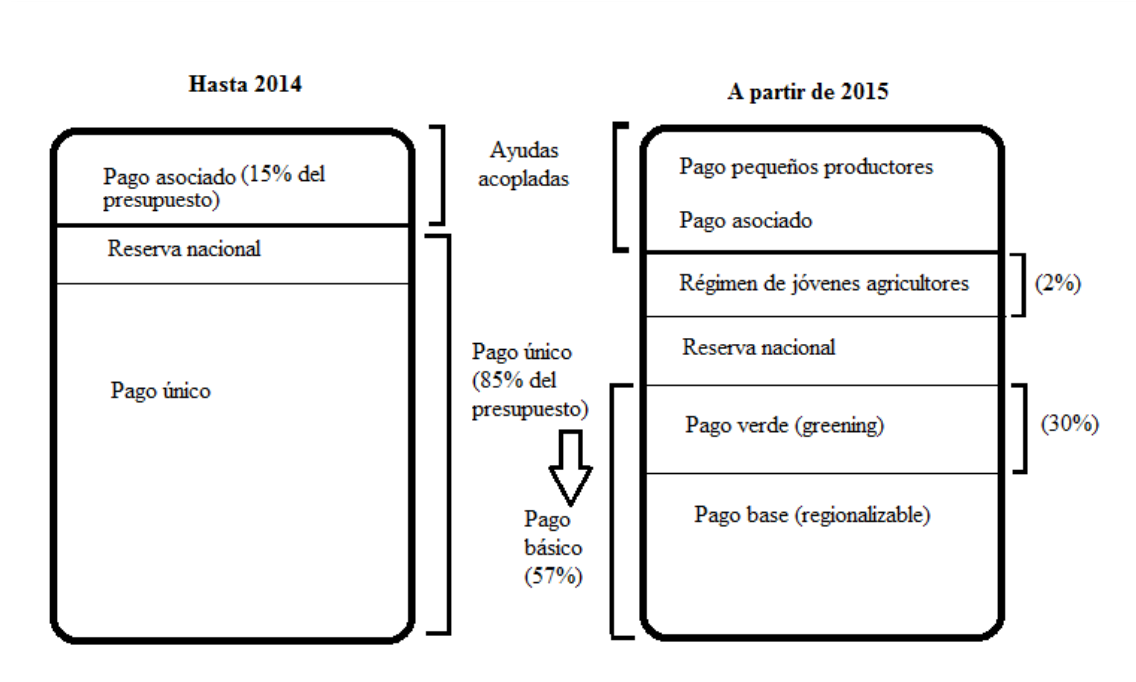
Hasta 2014

Pago asociado (15% del presupuesto)

Reserva nacional

Pago único

Ayudas acopladas

Pago único (85% del presupuesto)

Pago básico (57%)

A partir de 2015

Pago pequeños productores

Pago asociado

Régimen de jóvenes agricultores

(2%)

Reserva nacional

Pago verde (greening)

(30%)

Pago base (regionalizable)